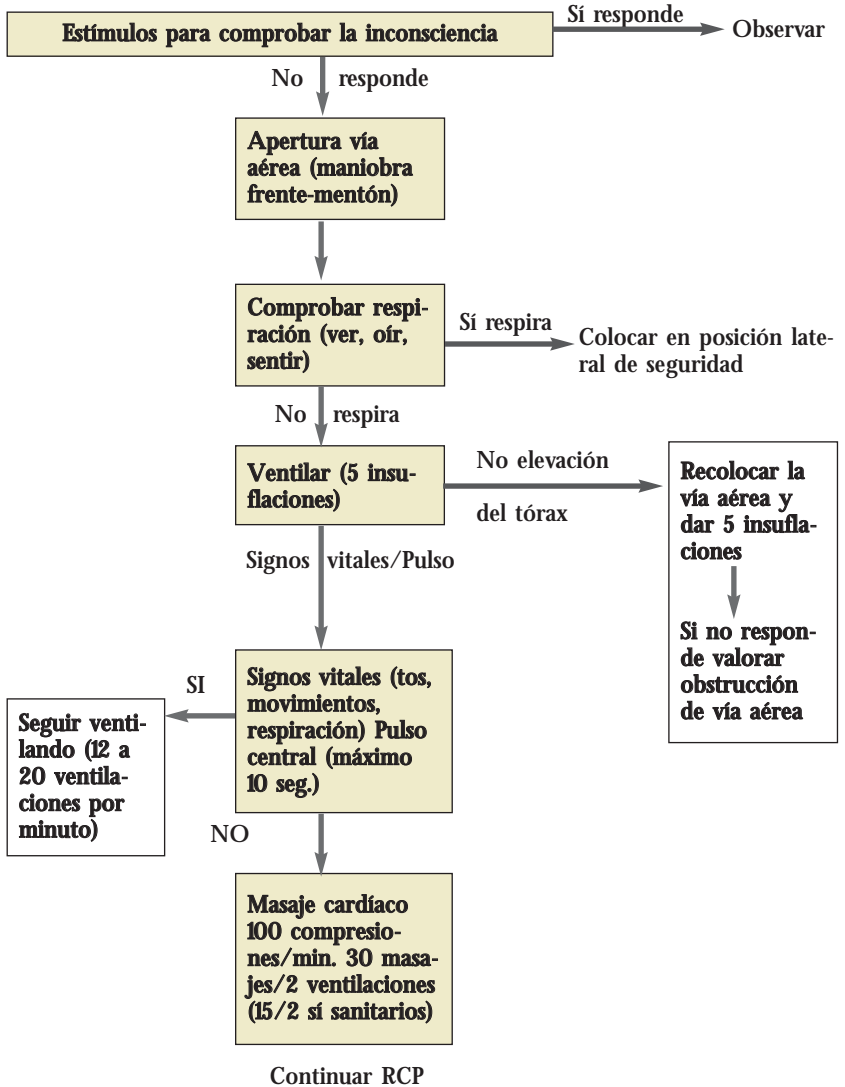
Estímulos para comprobar la inconsciencia

Sí responde

Observar

No responde

Apertura vía aérea (maniobra frente-mentón)

Comprobar respiración (ver, oír, sentir)

Sí respira

Colocar en posición lateral de seguridad

No respira

Ventilar (5 insuflaciones)

No elevación del tórax

Recolocar la vía aérea y dar 5 insuflaciones

Si no responde valorar obstrucción de vía aérea

Signos vitales/Pulso

Signos vitales (tos, movimientos, respiración) Pulso central (máximo 10 seg.)

SI

Seguir ventilando (12 a 20 ventilaciones por minuto)

NO

Masaje cardíaco 100 compresiones/min. 30 masajes/2 ventilaciones (15/2 sí sanitarios)

Continuar RCP